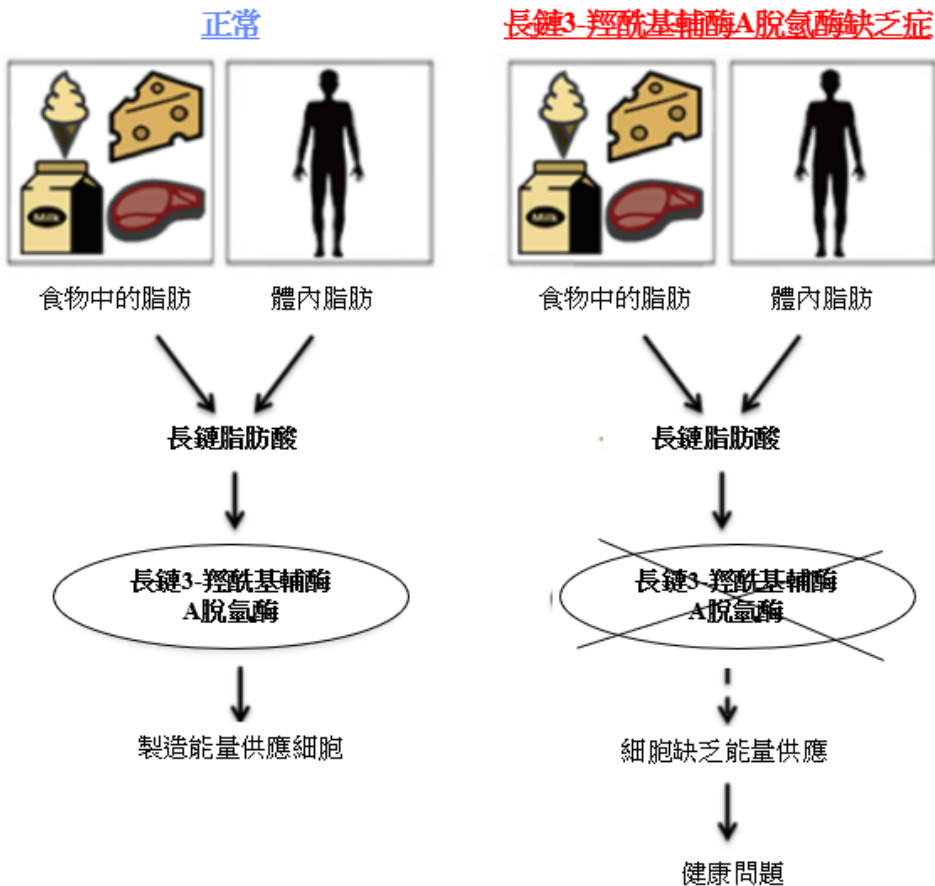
正常

Milk

食物中的脂肪　體內脂肪

長鏈脂肪酸

長鏈3-羥酰基輔酶A脫氫酶

製造能量供應細胞

長鏈3-羥酰基輔酶A脫氫酶缺乏症

Milk

食物中的脂肪　體內脂肪

長鏈脂肪酸

長鏈3-羥酰基輔酶A脫氫酶

細胞缺乏能量供應

健康問題